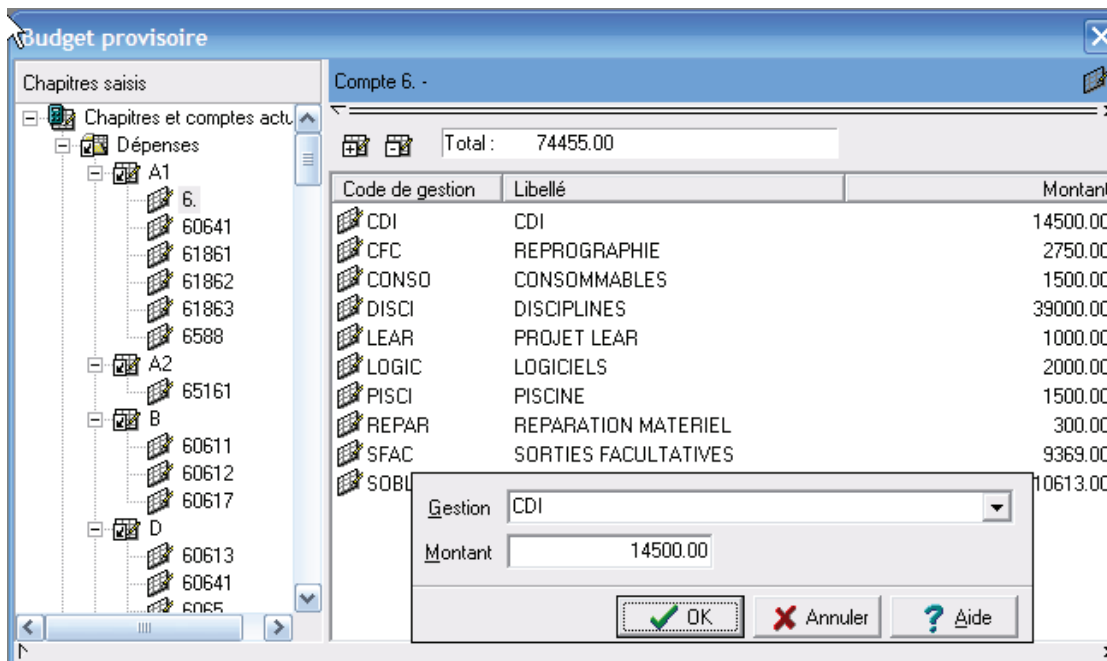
Budget provisoire

Chapitres saisis

Chapitres et comptes actu
Dépenses
A1
6.
60641
61861
61862
61863
6588
A2
65161
B
60611
60612
60617
D
60613
60641
6065

Compte 6. -

Total : 74455.00

| Code de gestion | Libellé | Montant |
|---|---|---|
| CDI | CDI | 14500.00 |
| CFC | REPROGRAPHIE | 2750.00 |
| CONSO | CONSOMMABLES | 1500.00 |
| DISCI | DISCIPLINES | 39000.00 |
| LEAR | PROJET LEAR | 1000.00 |
| LOGIC | LOGICIELS | 2000.00 |
| PISCI | PISCINE | 1500.00 |
| REPAR | REPARATION MATERIEL | 300.00 |
| SFAC | SORTIES FACULTATIVES | 9369.00 |
| SOBL | | 10613.00 |

Gestion CDI
Montant 14500.00

OK
Annuler
Aide